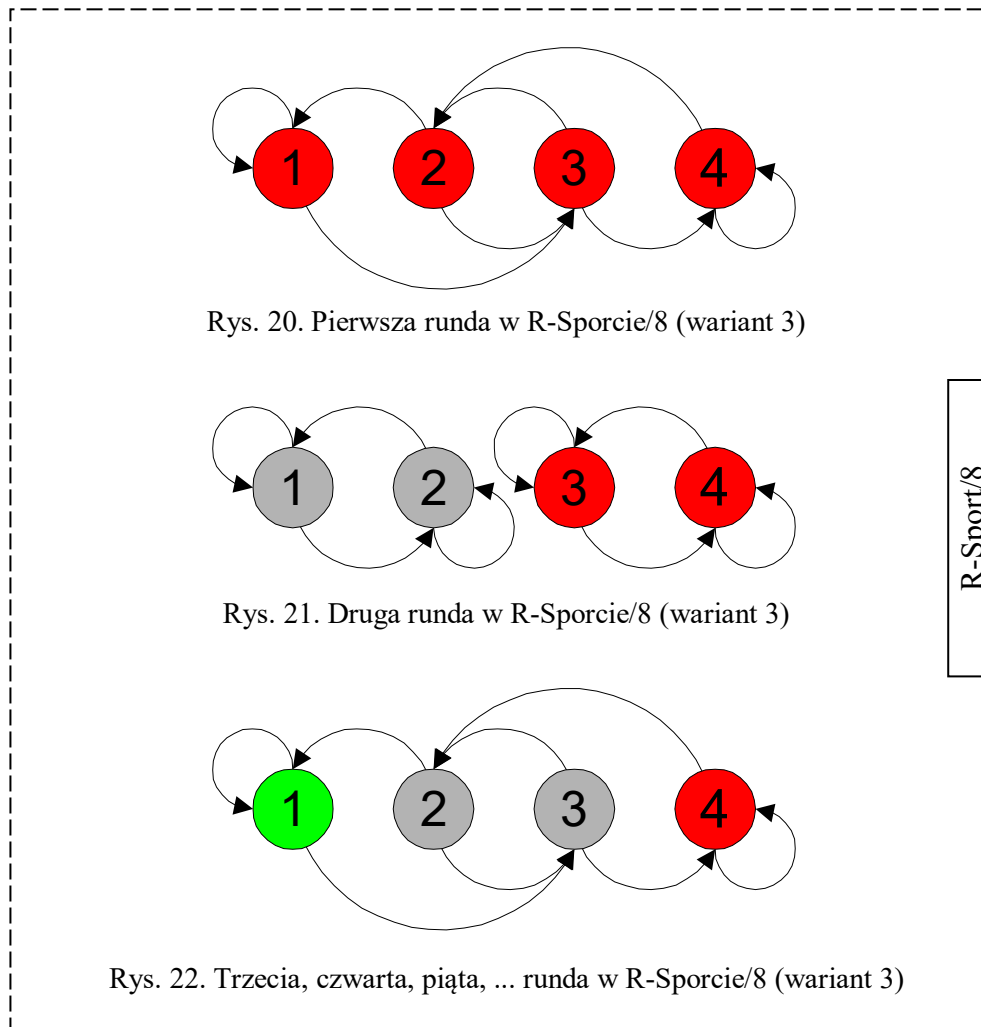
1 2 3 4

Rys. 20. Pierwsza runda w R-Sporcie/8 (wariant 3)

1 2 3 4

Rys. 21. Druga runda w R-Sporcie/8 (wariant 3)

1 2 3 4

Rys. 22. Trzecia, czwarta, piąta, ... runda w R-Sporcie/8 (wariant 3)

R-Sport/8